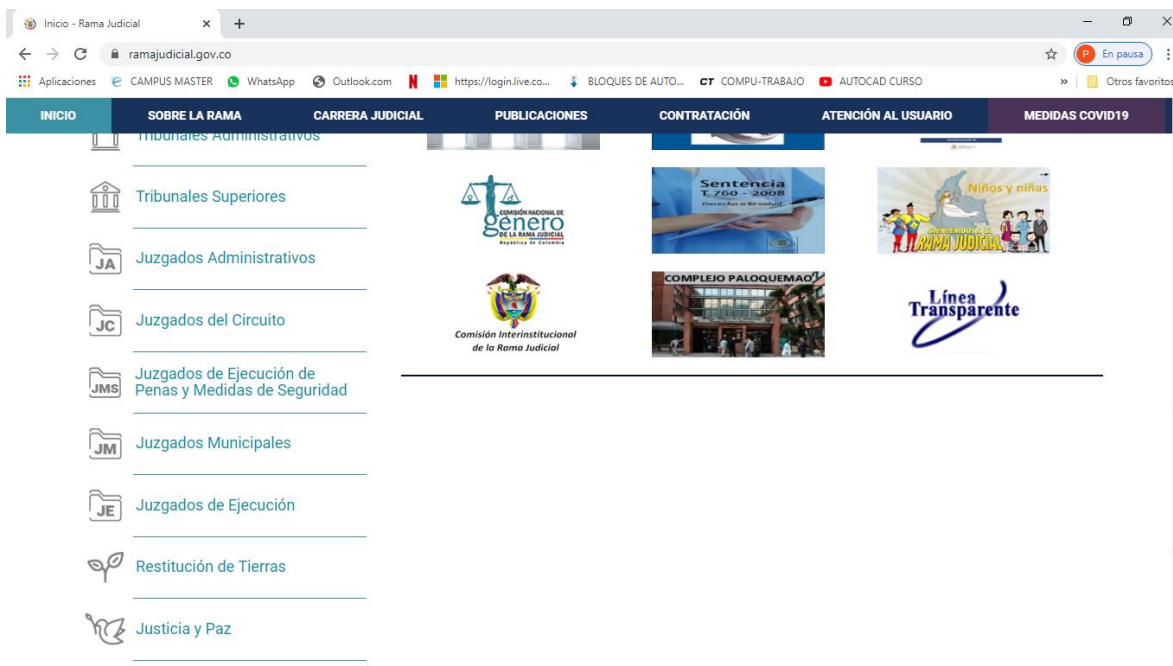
Inicio - Rama Judicial × +

ramajudicial.gov.co

P En pausa

Aplicaciones CAMPUS MASTER WhatsApp Outlook.com https://login.live.co... BLOQUES DE AUTO... CT COMPU-TRABAJO AUTOCAD CURSO » Otros favoritos

INICIO SOBRE LA RAMA CARRERA JUDICIAL PUBLICACIONES CONTRATACIÓN ATENCIÓN AL USUARIO MEDIDAS COVID19

Tribunales Administrativos

Tribunales Superiores

JA Juzgados Administrativos

JC Juzgados del Circuito

JMS Juzgados de Ejecución de Penas y Medidas de Seguridad

JM Juzgados Municipales

JE Juzgados de Ejecución

Restitución de Tierras

Justicia y Paz

COMISIÓN NACIONAL DE género DE LA RAMA JUDICIAL República de Colombia

Sentencia T.760 - 2008 Derecho a la salud

Niños y niñas

RAMA JUDICIAL

Comisión Interinstitucional de la Rama Judicial

COMPLEJO PALOQUEMAO

Línea Transparente